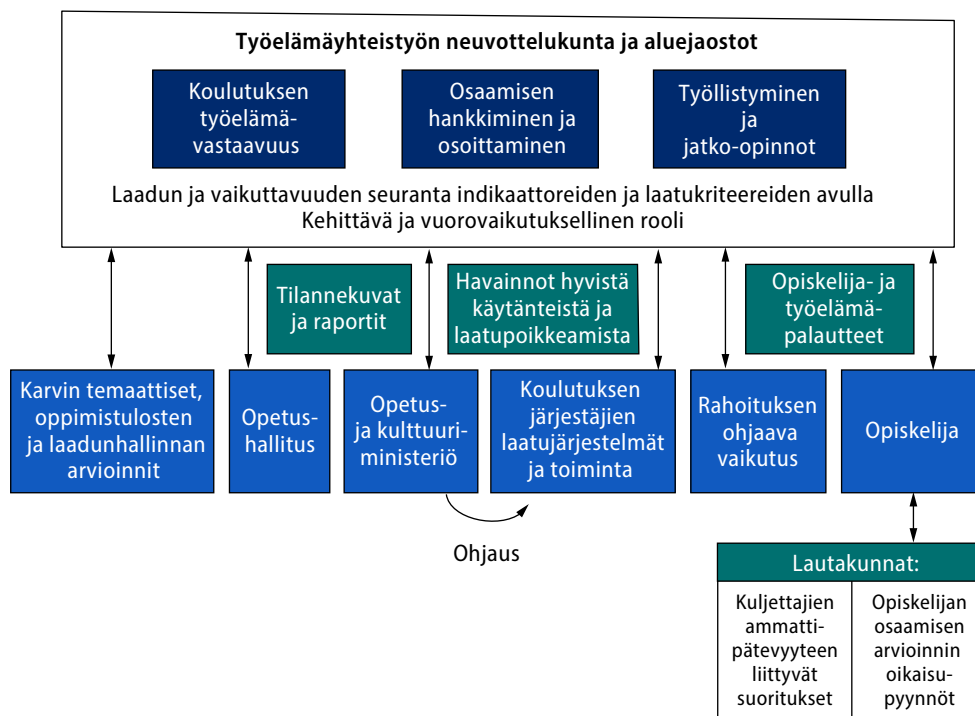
Työelämäyhteistyön neuvottelukunta ja aluejaostot

Koulutuksen työelämävastaavuus

Osaamisen hankkiminen ja osoittaminen

Työllistyminen ja jatko-opinnot

Laadun ja vaikuttavuuden seuranta indikaattoreiden ja laatukriteereiden avulla
Kehittävä ja vuorovaikutuksellinen rooli

Tilannekuvat ja raportit

Havainnot hyvistä käytänteistä ja laatupoikkeamista

Opiskelija- ja työelämäpalautteet

Karvin temaattiset, oppimistulosten ja laadunhallinnan arvioinnit

Opetushallitus

Opetus- ja kulttuuriministeriö

Koulutuksen järjestäjien laatujärjestelmät ja toiminta

Rahoituksen ohjaava vaikutus

Opiskelija

Ohjaus

Lautakunnat:

| Kuljettajien ammattipätevyyteen liittyvät suoritukset | Opiskelijan osaamisen arvioinnin oikaisupyynnöt |